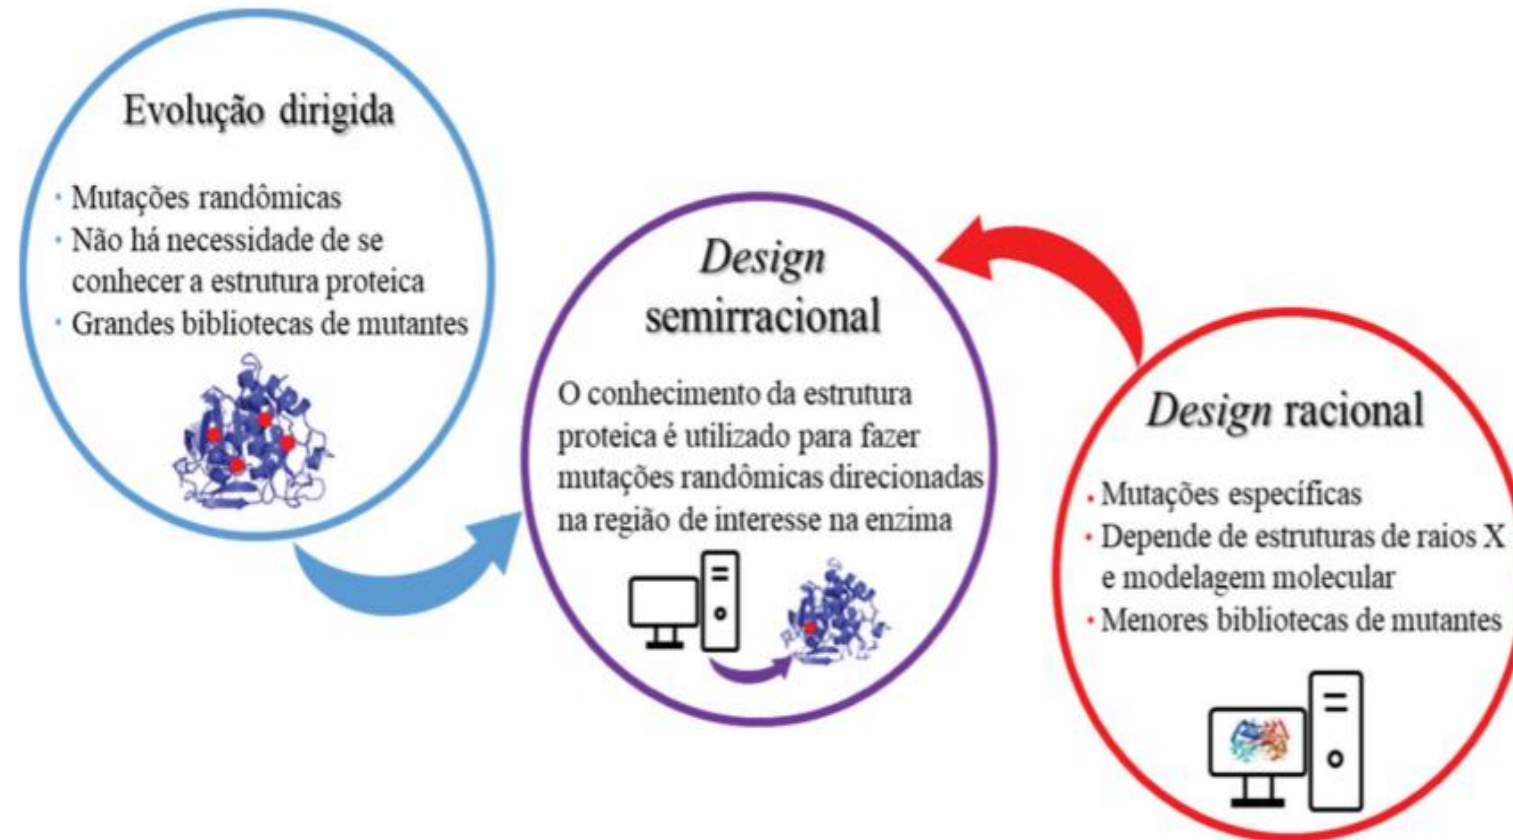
Evolução dirigida

• Mutações randômicas
• Não há necessidade de se conhecer a estrutura proteica
• Grandes bibliotecas de mutantes

Design semirracional

O conhecimento da estrutura proteica é utilizado para fazer mutações randômicas direcionadas na região de interesse na enzima

Design racional

• Mutações específicas
• Depende de estruturas de raios X e modelagem molecular
• Menores bibliotecas de mutantes